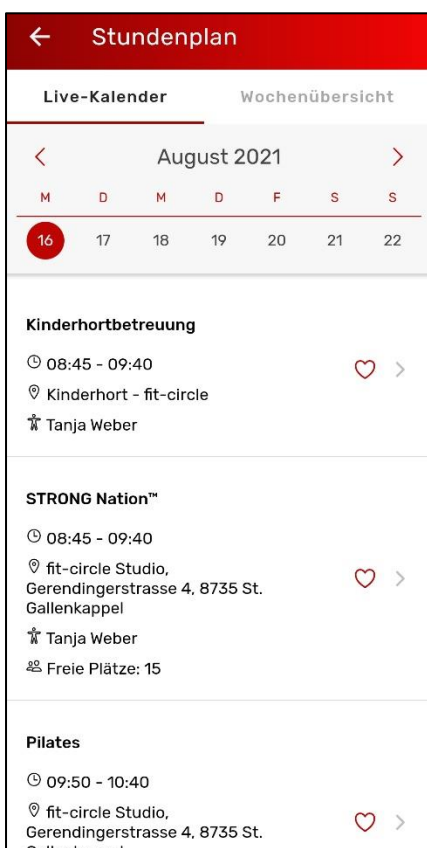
Stundenplan

Live-Kalender

Wochenübersicht

August 2021

| M | D | M | D | F | S | S |
|---|---|---|---|---|---|---|
| 16 | 17 | 18 | 19 | 20 | 21 | 22 |

Kinderhortbetreuung

08:45 - 09:40

Kinderhort - fit-circle

Tanja Weber

STRONG Nation™

08:45 - 09:40

fit-circle Studio, Gerendingerstrasse 4, 8735 St. Gallenkappel

Tanja Weber

Freie Plätze: 15

Pilates

09:50 - 10:40

fit-circle Studio, Gerendingerstrasse 4, 8735 St. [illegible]